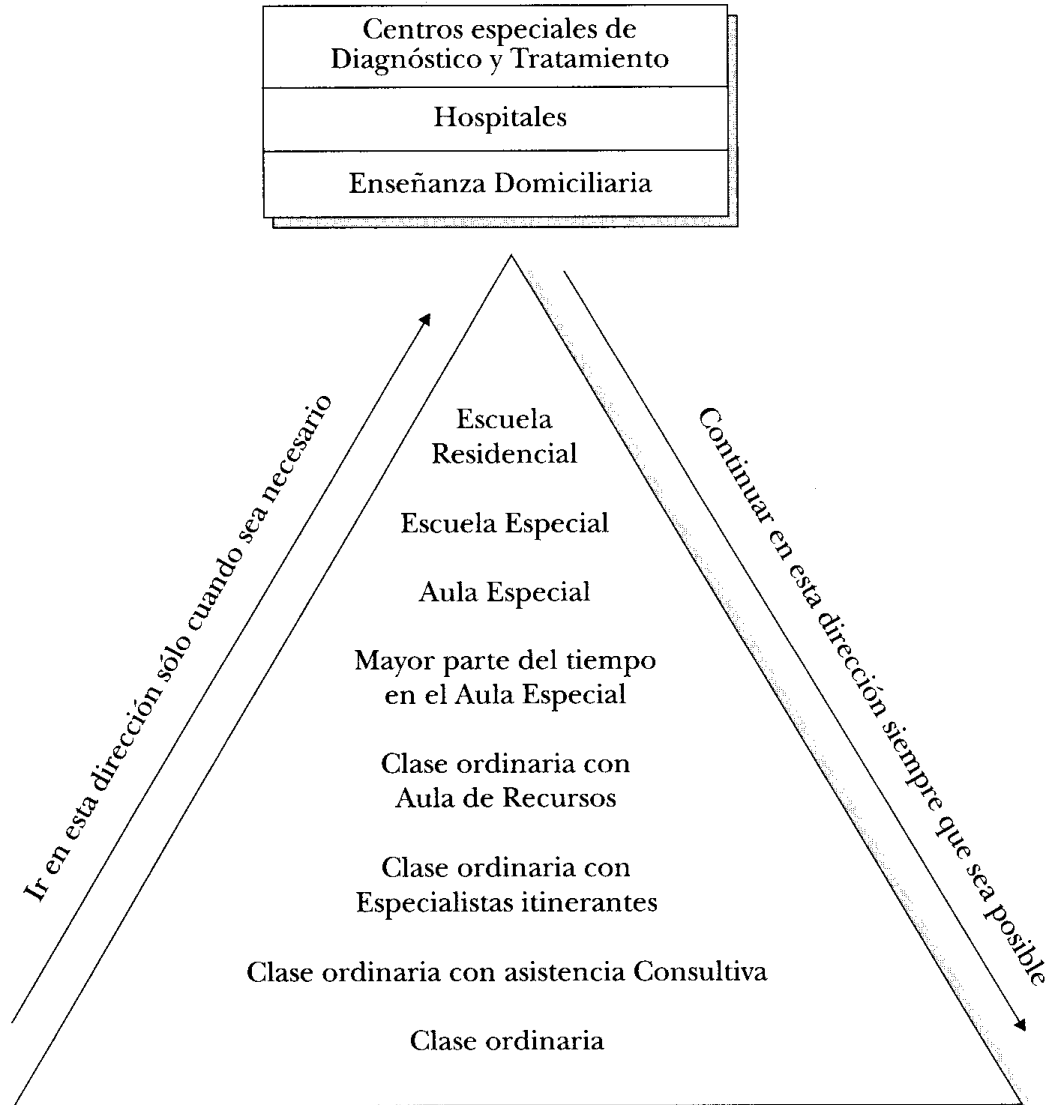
Centros especiales de Diagnóstico y Tratamiento

Hospitales

Enseñanza Domiciliaria

Ir en esta dirección sólo cuando sea necesario

Escuela Residencial

Escuela Especial

Aula Especial

Mayor parte del tiempo en el Aula Especial

Clase ordinaria con Aula de Recursos

Clase ordinaria con Especialistas itinerantes

Clase ordinaria con asistencia Consultiva

Clase ordinaria

Continuar en esta dirección siempre que sea posible